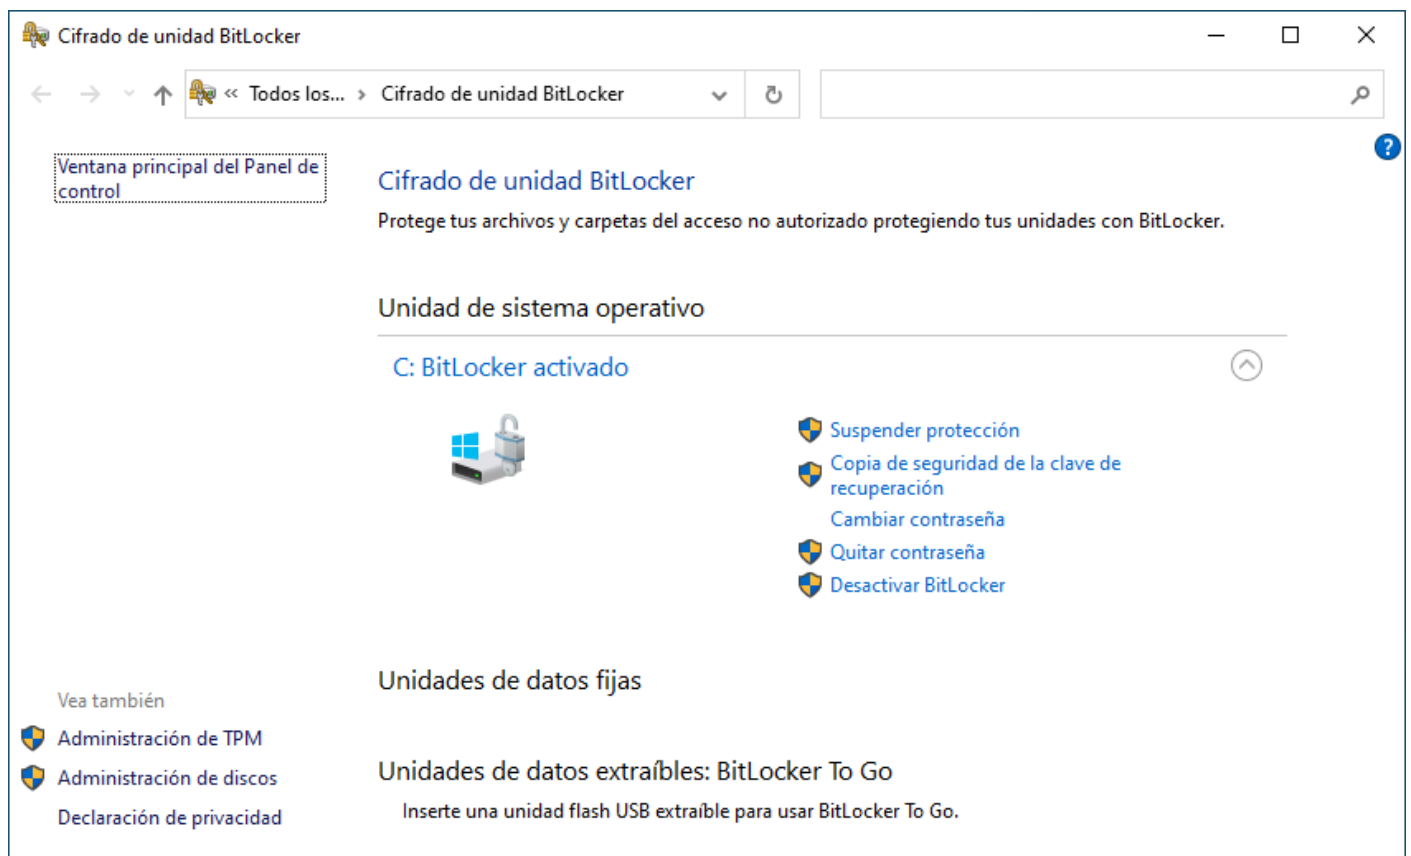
Cifrado de unidad BitLocker

« Todos los... › Cifrado de unidad BitLocker

Ventana principal del Panel de control

Cifrado de unidad BitLocker

Protege tus archivos y carpetas del acceso no autorizado protegiendo tus unidades con BitLocker.

Unidad de sistema operativo

C: BitLocker activado

Suspender protección
Copia de seguridad de la clave de recuperación
Cambiar contraseña
Quitar contraseña
Desactivar BitLocker

Unidades de datos fijas

Unidades de datos extraíbles: BitLocker To Go

Inserte una unidad flash USB extraíble para usar BitLocker To Go.

Vea también
Administración de TPM
Administración de discos
Declaración de privacidad